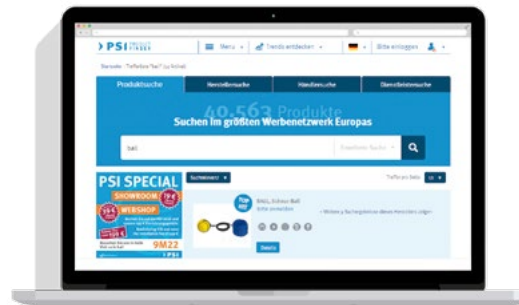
PSI

Menu

Trends entdecken

Bitte einloggen

Startseite · Treffer(ball) (ca. 14 Artikel)

Produktsuche

Herstellersuche

Händlersuche

Dienstleistersuche

40.563 Produkte

Suchen im größten Werbenetzwerk Europas

ball

Erweiterte Suche

PSI SPECIAL

SHOWROOM

WEBSHOP

9M22

PSI

Sortieren

BALL Schaum Ball

Details

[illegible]